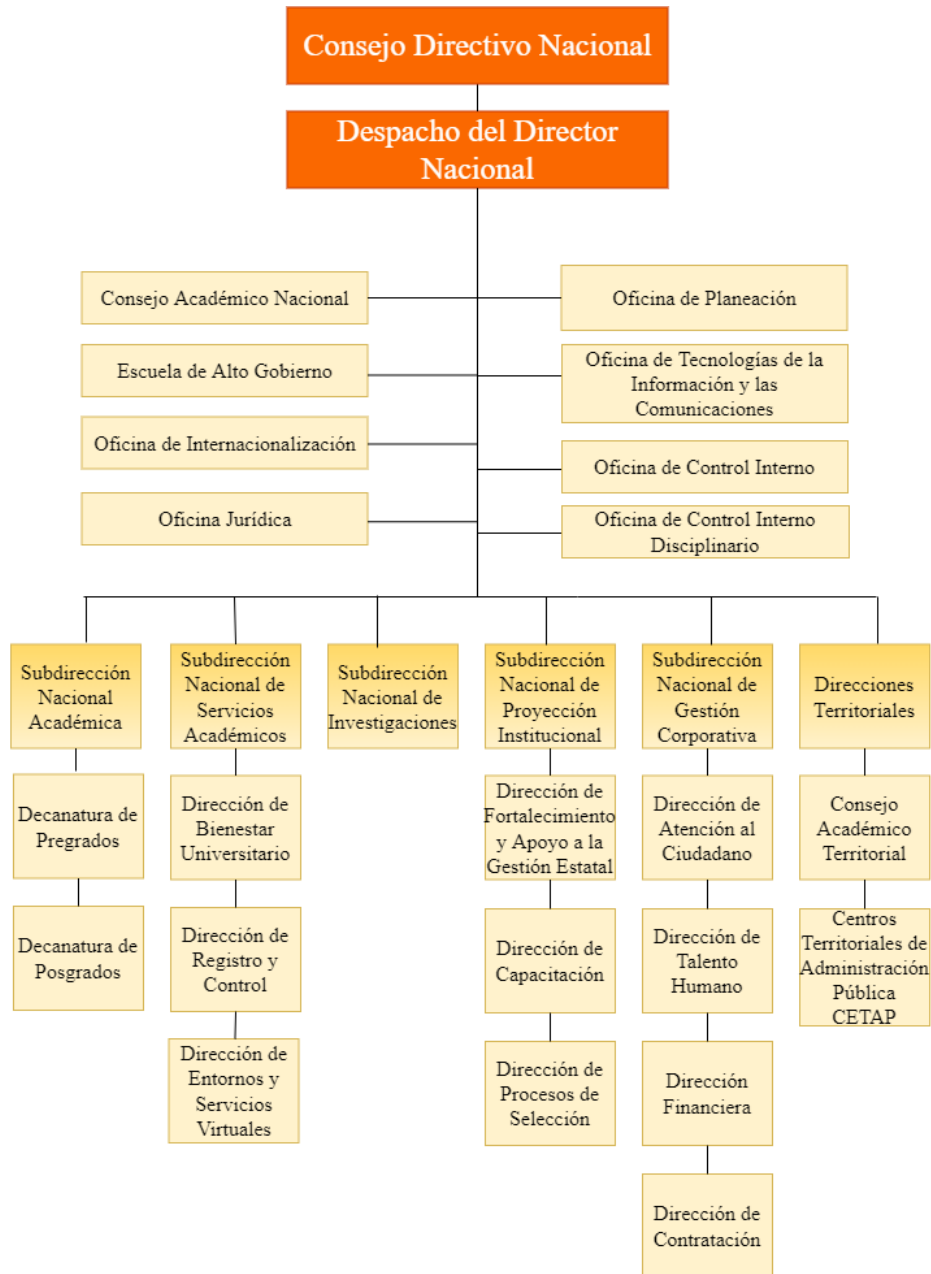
Consejo Directivo Nacional

Despacho del Director Nacional

Consejo Académico Nacional

Oficina de Planeación

Escuela de Alto Gobierno

Oficina de Tecnologías de la Información y las Comunicaciones

Oficina de Internacionalización

Oficina de Control Interno

Oficina Jurídica

Oficina de Control Interno Disciplinario

Subdirección Nacional Académica

Decanatura de Pregrados

Decanatura de Posgrados

Subdirección Nacional de Servicios Académicos

Dirección de Bienestar Universitario

Dirección de Registro y Control

Dirección de Entornos y Servicios Virtuales

Subdirección Nacional de Investigaciones

Subdirección Nacional de Proyección Institucional

Dirección de Fortalecimiento y Apoyo a la Gestión Estatal

Dirección de Capacitación

Dirección de Procesos de Selección

Subdirección Nacional de Gestión Corporativa

Dirección de Atención al Ciudadano

Dirección de Talento Humano

Dirección Financiera

Dirección de Contratación

Direcciones Territoriales

Consejo Académico Territorial

Centros Territoriales de Administración Pública CETAP